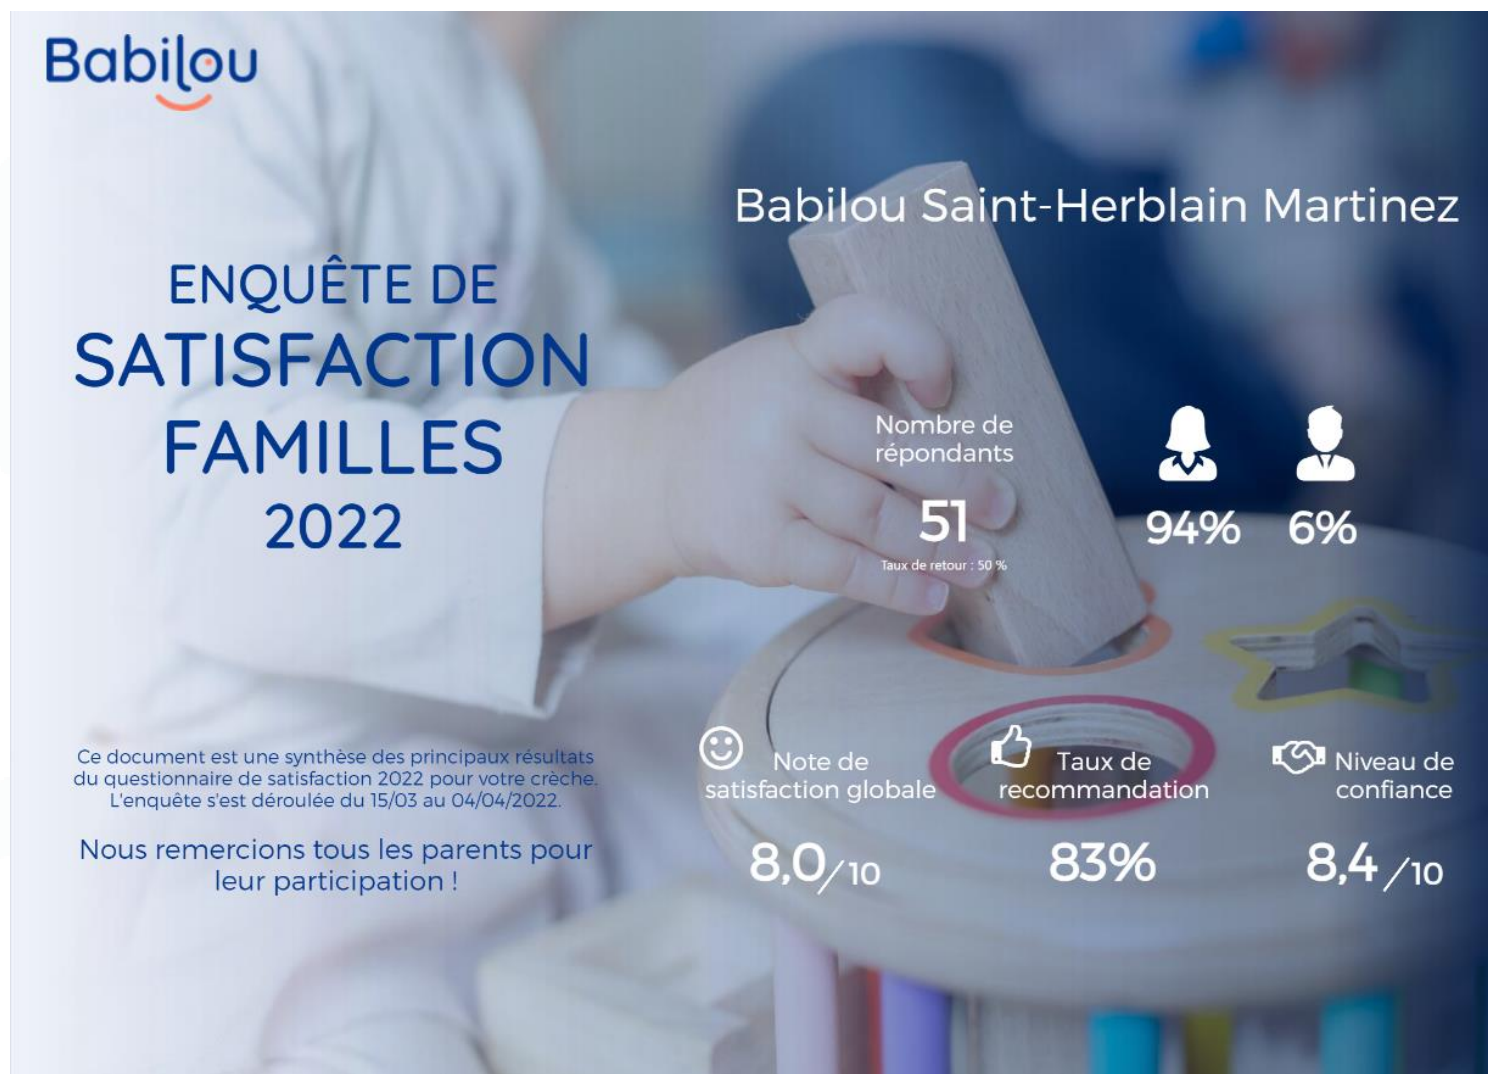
Babilou

ENQUÊTE DE
SATISFACTION
FAMILLES
2022

Babilou Saint-Herblain Martinez

Nombre de répondants
51
Taux de retour : 50 %

94% 6%

Note de satisfaction globale
8,0/10

Taux de recommandation
83%

Niveau de confiance
8,4/10

Ce document est une synthèse des principaux résultats du questionnaire de satisfaction 2022 pour votre crèche. L'enquête s'est déroulée du 15/03 au 04/04/2022.

Nous remercions tous les parents pour leur participation !